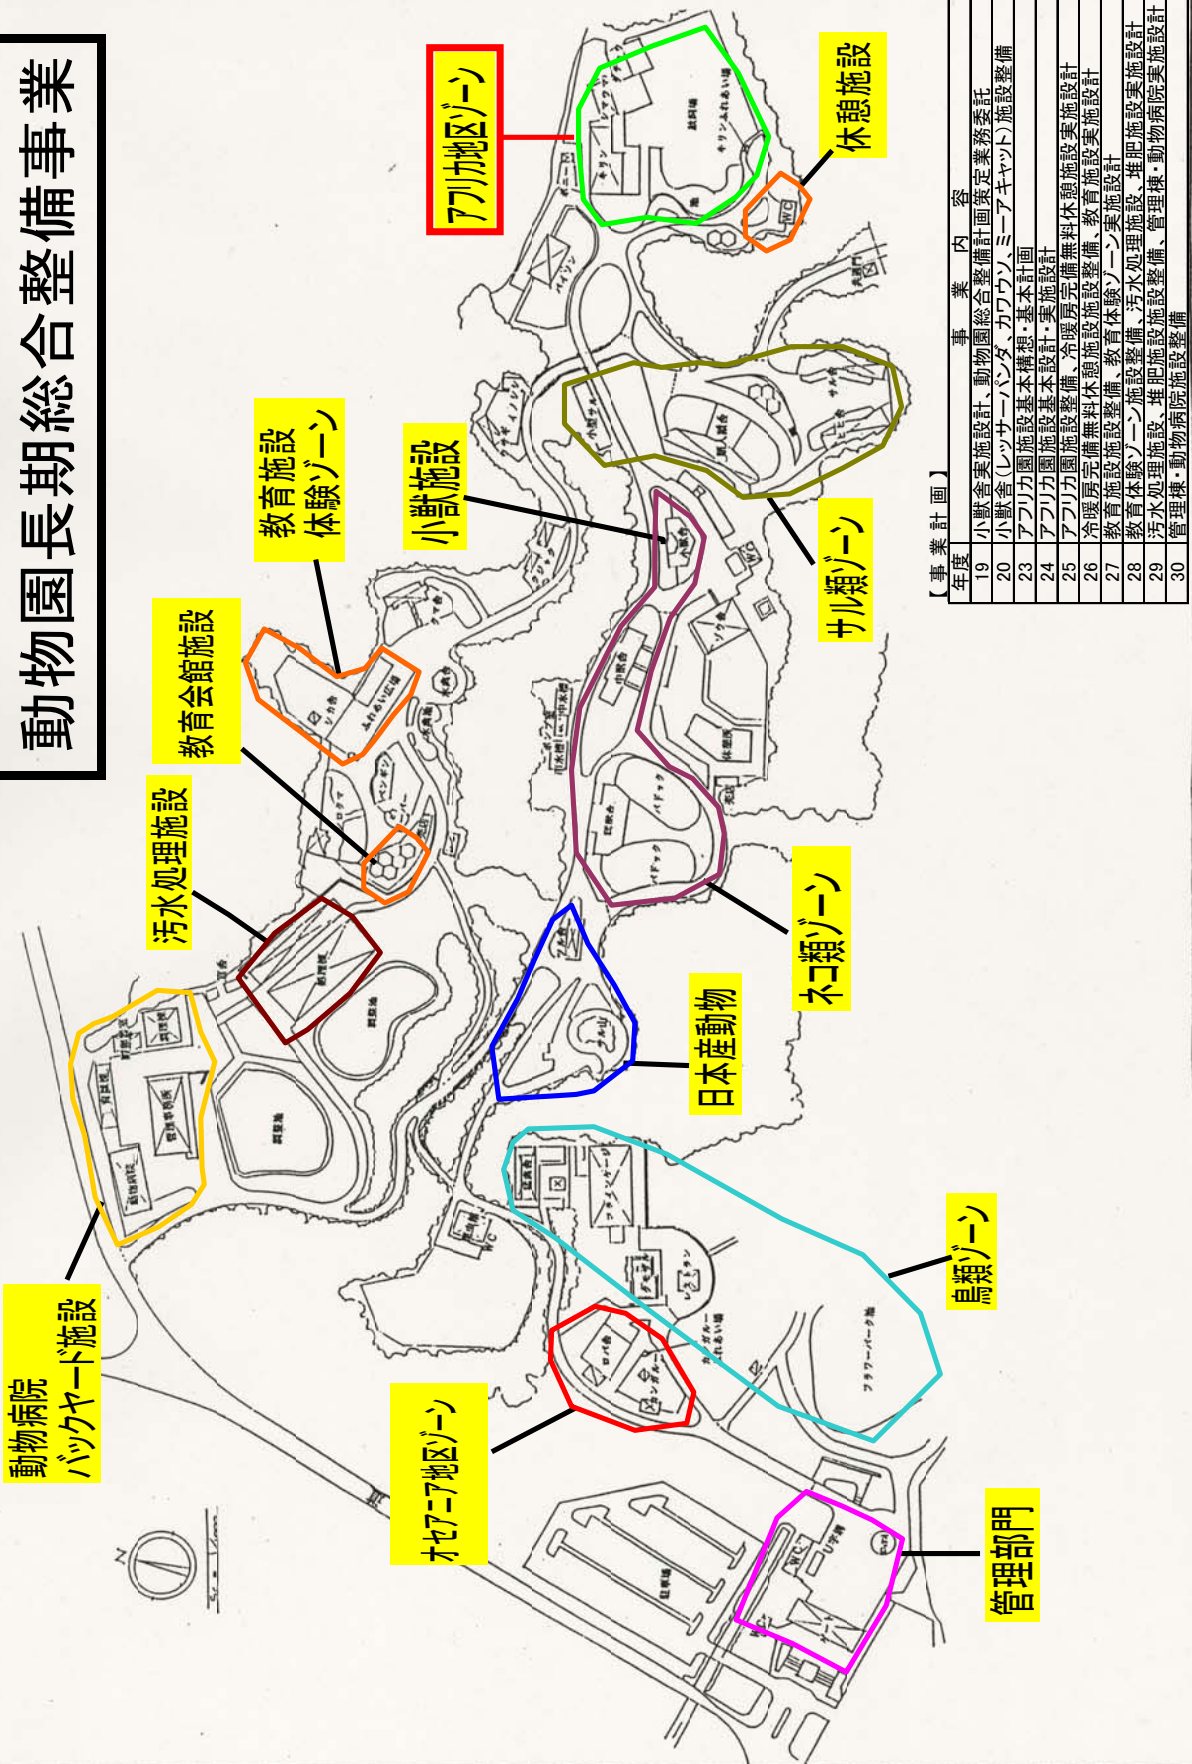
動物園長期総合整備事業

アフリカ地区ゾーン

休憩施設

教育施設
体験ゾーン

小獣施設

サル類ゾーン

教育会館施設

汚水処理施設

ネコ類ゾーン

日本産動物

鳥類ゾーン

動物病院
バックヤード施設

オセアニア地区ゾーン

管理部門

【事業計画】

| 年度 | 事業内容 |
|---|---|
| 19 | 小獣舎実施設計、動物園総合整備計画策定業務委託 |
| 20 | 小獣舎(レッサーパンダ、カワウソ、ミーアキャット)施設整備 |
| 23 | アフリカ園施設基本構想・基本計画 |
| 24 | アフリカ園施設基本設計・実施設計 |
| 25 | アフリカ園施設整備、冷暖房完備無料休憩施設実施設計 |
| 26 | 冷暖房完備無料休憩施設整備、教育施設実施設計 |
| 27 | 教育施設整備、教育体験ゾーン実施設計 |
| 28 | 教育体験ゾーン施設整備、汚水処理施設、堆肥施設実施設計 |
| 29 | 汚水処理施設、堆肥施設整備、管理棟・動物病院実施設計 |
| 30 | 管理棟・動物病院施設整備 |